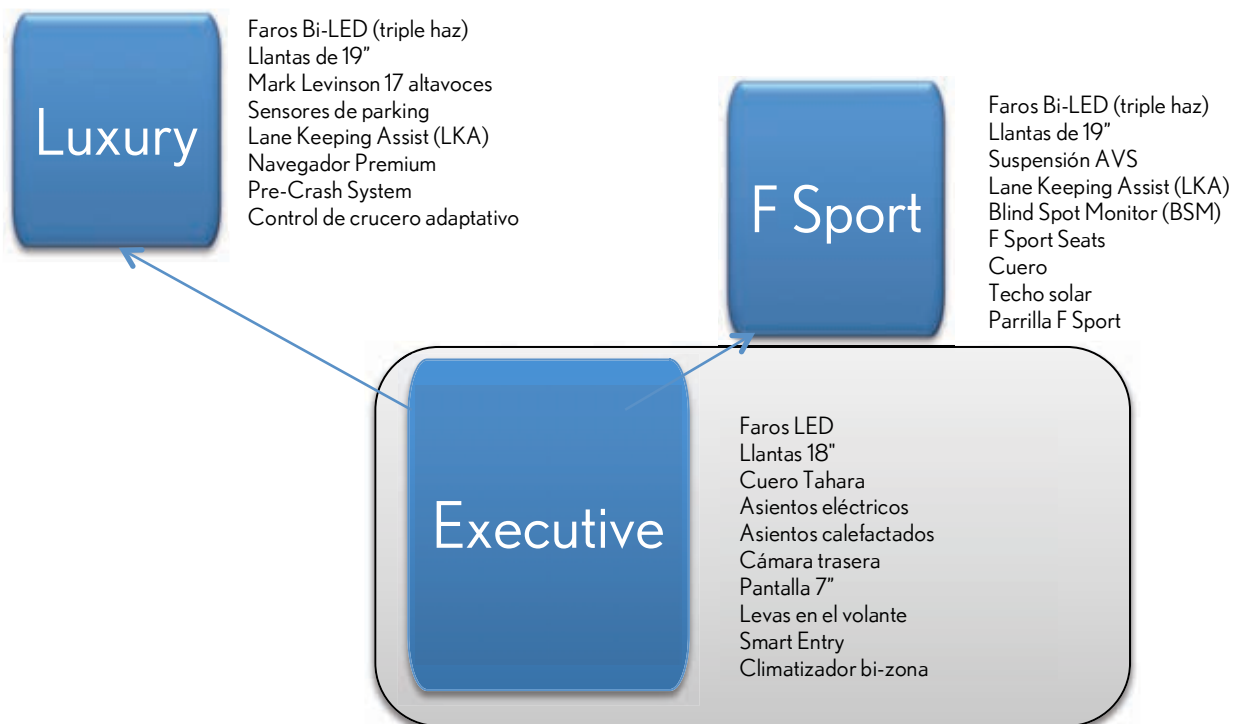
Luxury

Faros Bi-LED (triple haz)
Llantas de 19”
Mark Levinson 17 altavoces
Sensores de parking
Lane Keeping Assist (LKA)
Navegador Premium
Pre-Crash System
Control de crucero adaptativo

F Sport

Faros Bi-LED (triple haz)
Llantas de 19”
Suspensión AVS
Lane Keeping Assist (LKA)
Blind Spot Monitor (BSM)
F Sport Seats
Cuero
Techo solar
Parrilla F Sport

Executive

Faros LED
Llantas 18"
Cuero Tahara
Asientos eléctricos
Asientos calefactados
Cámara trasera
Pantalla 7”
Levas en el volante
Smart Entry
Climatizador bi-zona